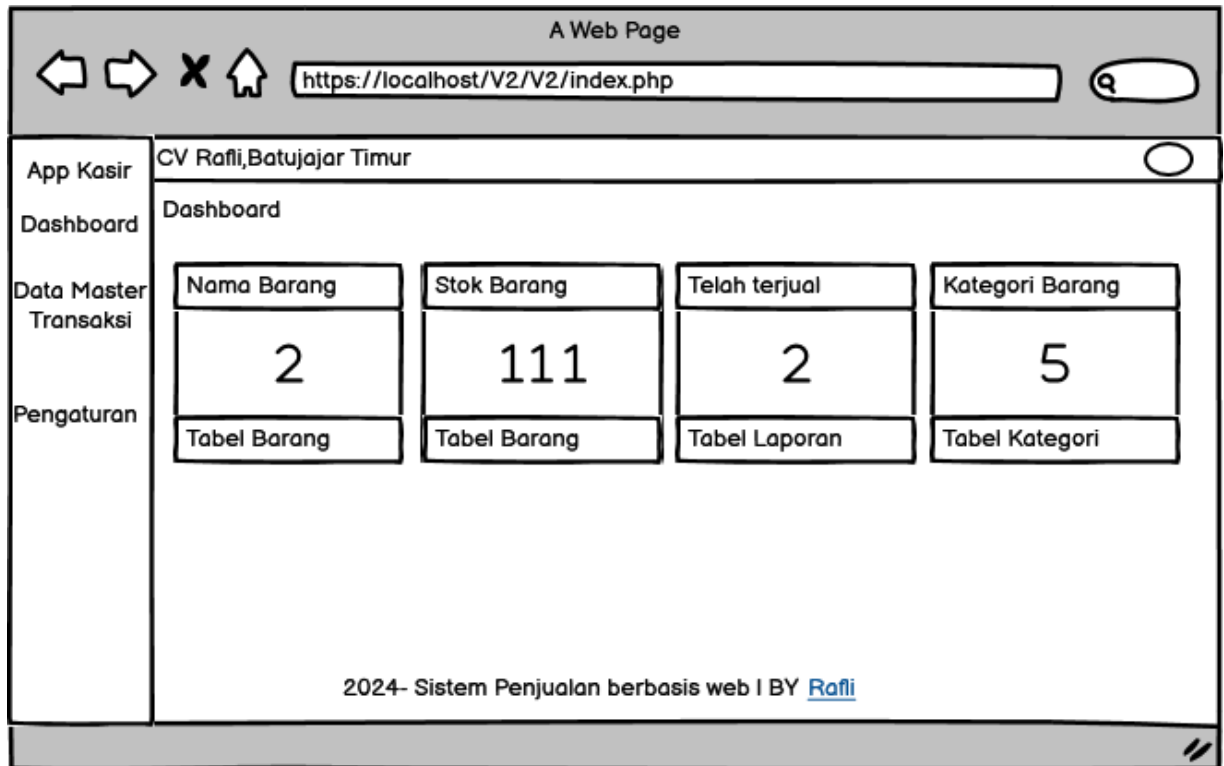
A Web Page

https://localhost/V2/V2/index.php

App Kasir

Dashboard

Data Master
Transaksi

Pengaturan

CV Rafli,Batujajar Timur

Dashboard

| Nama Barang | Stok Barang | Telah terjual | Kategori Barang |
|---|---|---|---|
| 2 | 111 | 2 | 5 |
| Tabel Barang | Tabel Barang | Tabel Laporan | Tabel Kategori |

2024- Sistem Penjualan berbasis web I BY Rafli